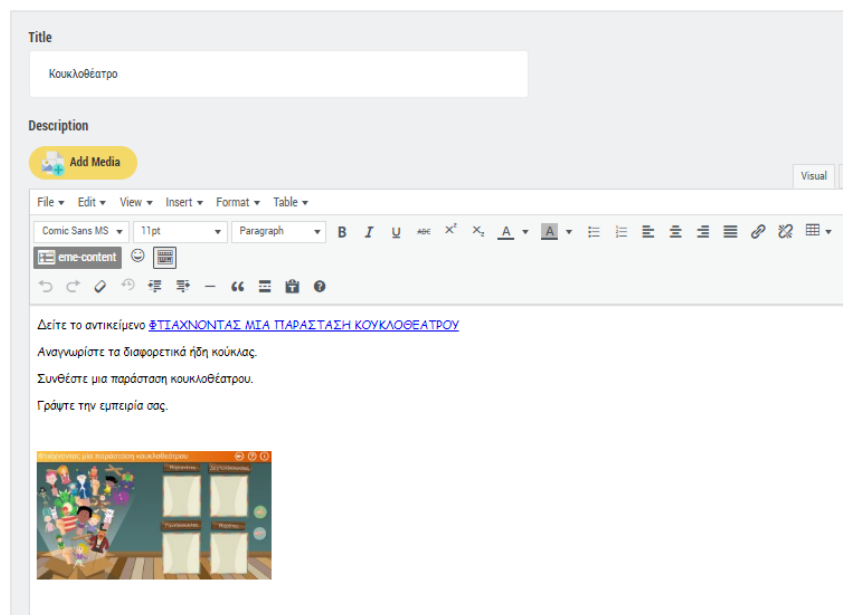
Title

Κουκλοθέατρο

Description

Add Media

Visual

File ▾ Edit ▾ View ▾ Insert ▾ Format ▾ Table ▾

Comic Sans MS 11pt Paragraph B I U

eme-content

Δείτε το αντικείμενο ΦΤΙΑΧΝΟΝΤΑΣ ΜΙΑ ΠΑΡΑΣΤΑΣΗ ΚΟΥΚΛΟΘΕΑΤΡΟΥ

Αναγνωρίστε τα διαφορετικά ήδη κούκλας.

Συνθέστε μια παράσταση κουκλοθέατρου.

Γράψτε την εμπειρία σας.

Φτιάχνοντας μια παράσταση κουκλοθέατρου

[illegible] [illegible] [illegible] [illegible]